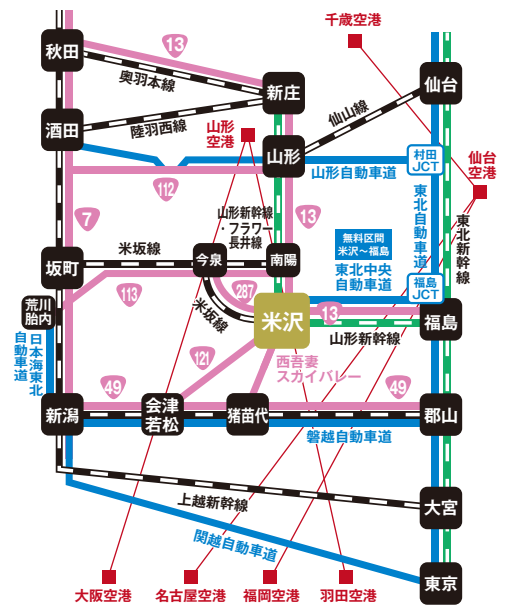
千歳空港

秋田

13

奥羽本線

新庄

仙台

仙山線

酒田

陸羽西線

山形空港

山形

村田JCT

仙台空港

山形自動車道

112

東北自動車道

7

山形新幹線・フラワー長井線

13

東北新幹線

無料区間 米沢～福島

米坂線

坂町

今泉

南陽

東北中央自動車道

福島JCT

荒川胎内

113

287

米沢

13

福島

米坂線

山形新幹線

日本海東北自動車道

121

西吾妻スカイバレー

49

49

新潟

会津若松

猪苗代

郡山

磐越自動車道

上越新幹線

大宮

関越自動車道

東京

大阪空港

名古屋空港

福岡空港

羽田空港